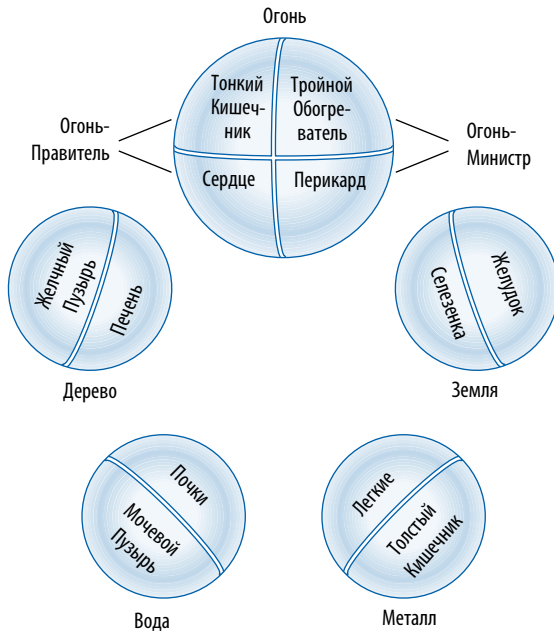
Огонь

Огонь-Правитель

Тонкий Кишечник

Тройной Обогреватель

Огонь-Министр

Сердце

Перикард

Желчный Пузырь

Печень

Дерево

Селезенка

Желудок

Земля

Почки

Мочевой Пузырь

Вода

Легкие

Толстый Кишечник

Металл